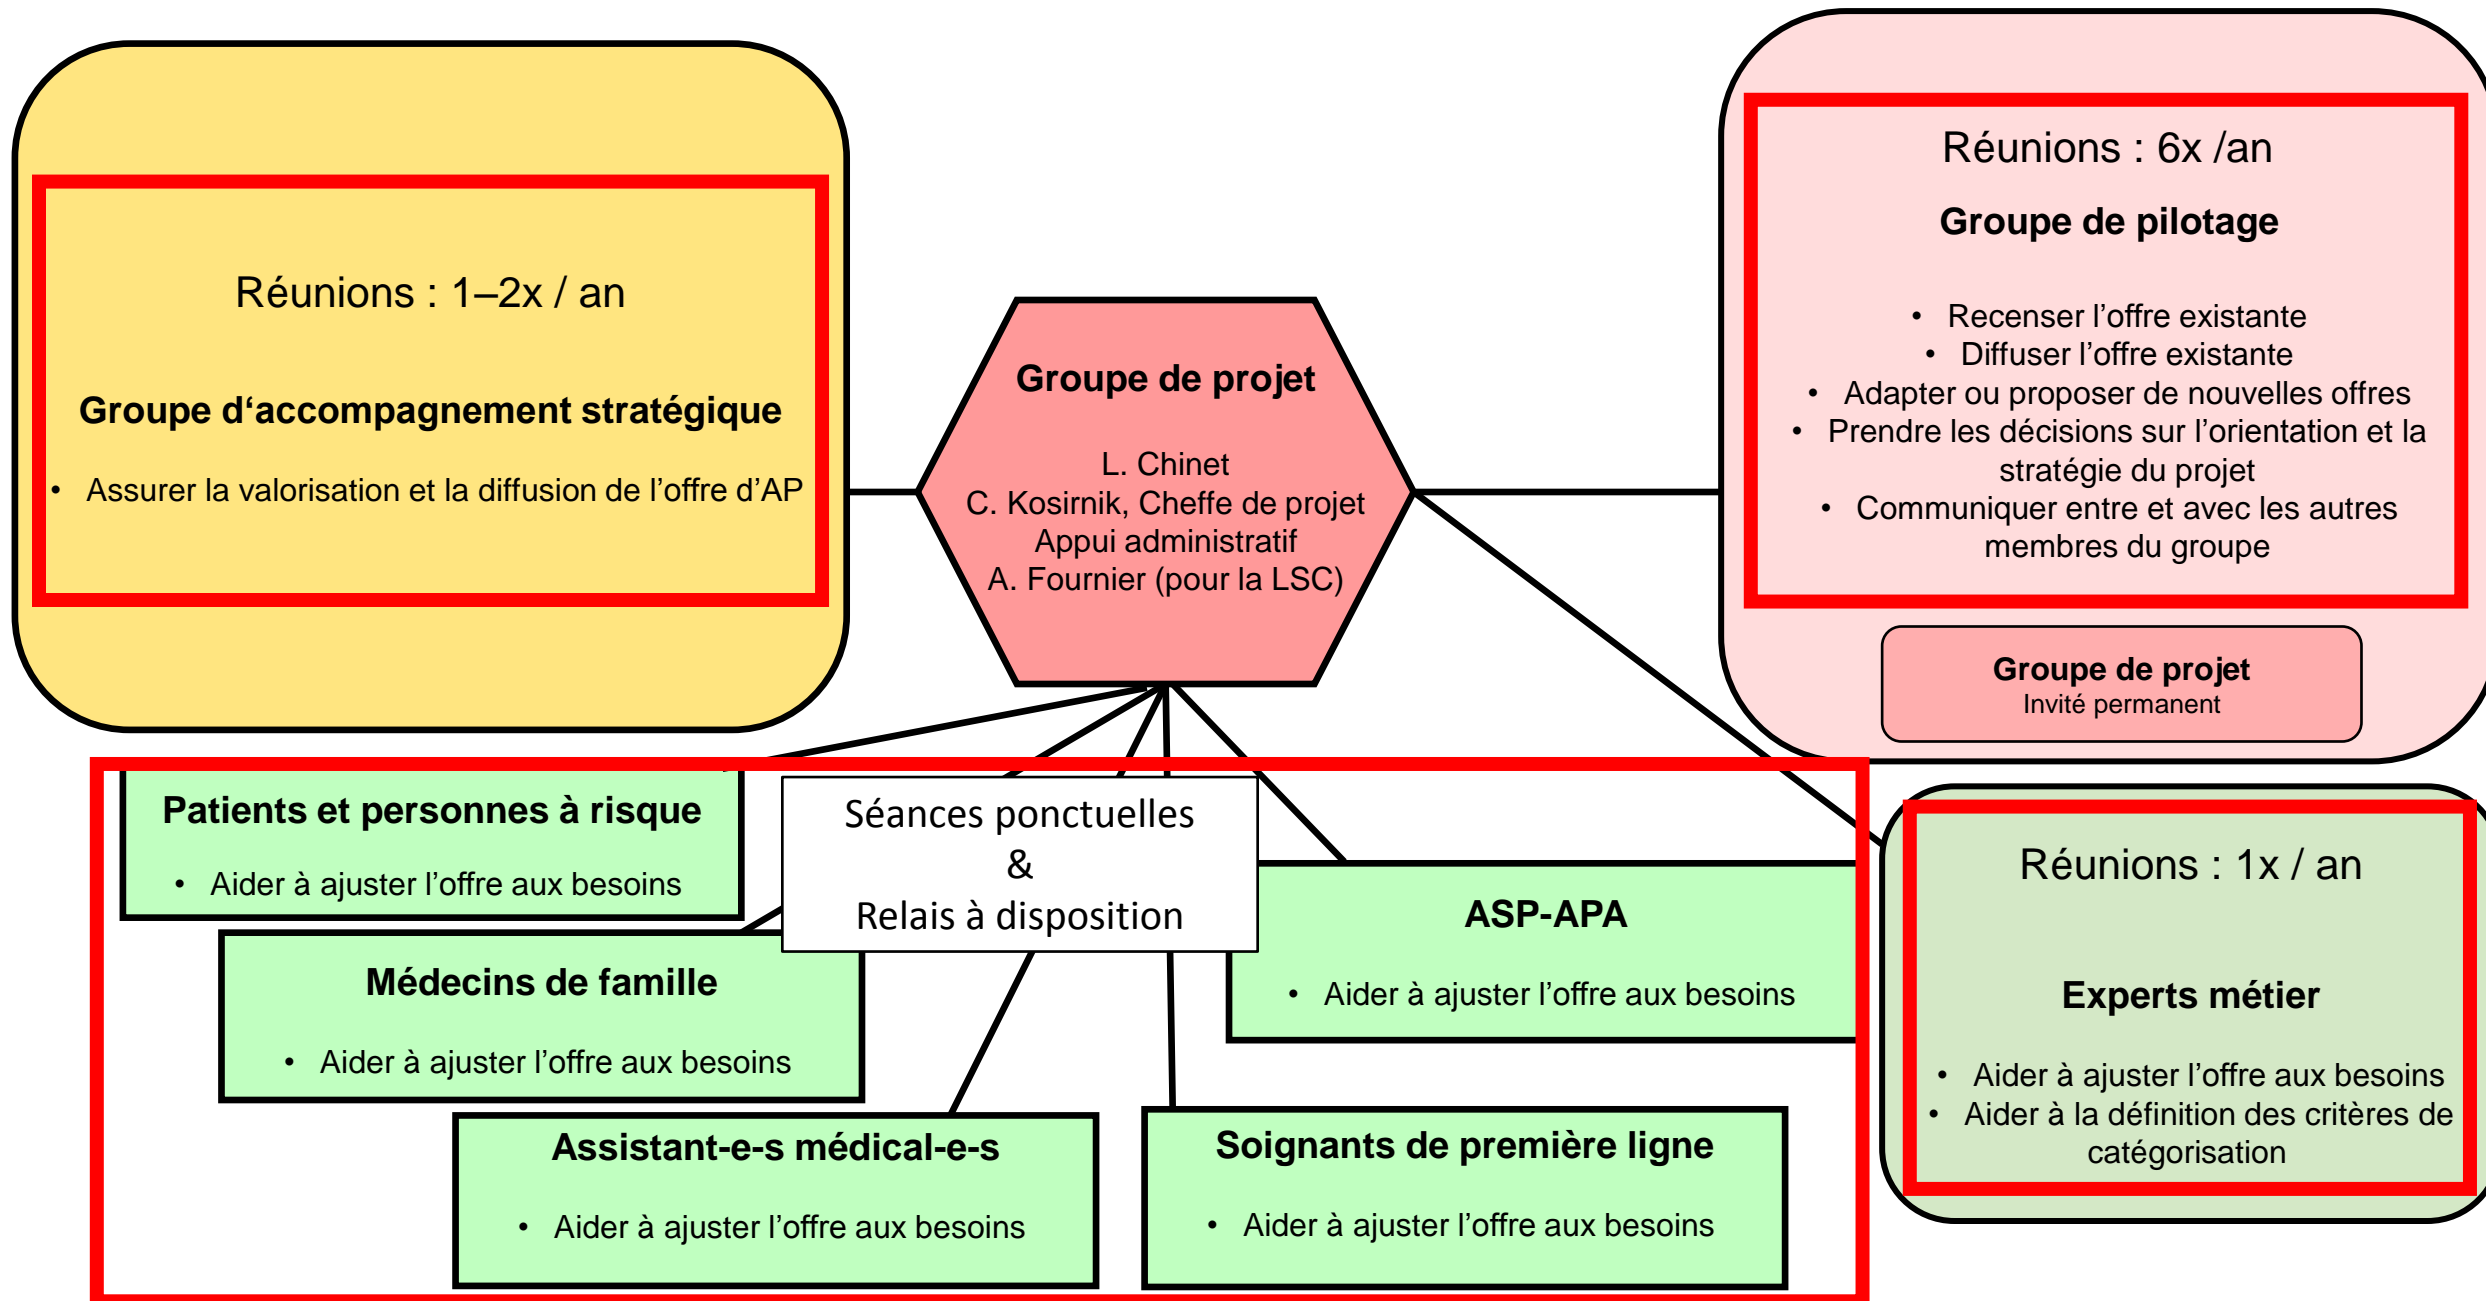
Réunions : 1–2x / an

**Groupe d‘accompagnement stratégique**

- Assurer la valorisation et la diffusion de l’offre d’AP

**Groupe de projet**

L. Chinet
C. Kosirnik, Cheffe de projet
Appui administratif
A. Fournier (pour la LSC)

Réunions : 6x /an

**Groupe de pilotage**

- Recenser l’offre existante
- Diffuser l’offre existante
- Adapter ou proposer de nouvelles offres
- Prendre les décisions sur l’orientation et la stratégie du projet
- Communiquer entre et avec les autres membres du groupe

**Groupe de projet**
Invité permanent

**Patients et personnes à risque**

- Aider à ajuster l’offre aux besoins

Séances ponctuelles
&
Relais à disposition

**ASP-APA**

- Aider à ajuster l’offre aux besoins

**Médecins de famille**

- Aider à ajuster l’offre aux besoins

**Assistant-e-s médical-e-s**

- Aider à ajuster l’offre aux besoins

**Soignants de première ligne**

- Aider à ajuster l’offre aux besoins

Réunions : 1x / an

**Experts métier**

- Aider à ajuster l’offre aux besoins
- Aider à la définition des critères de catégorisation